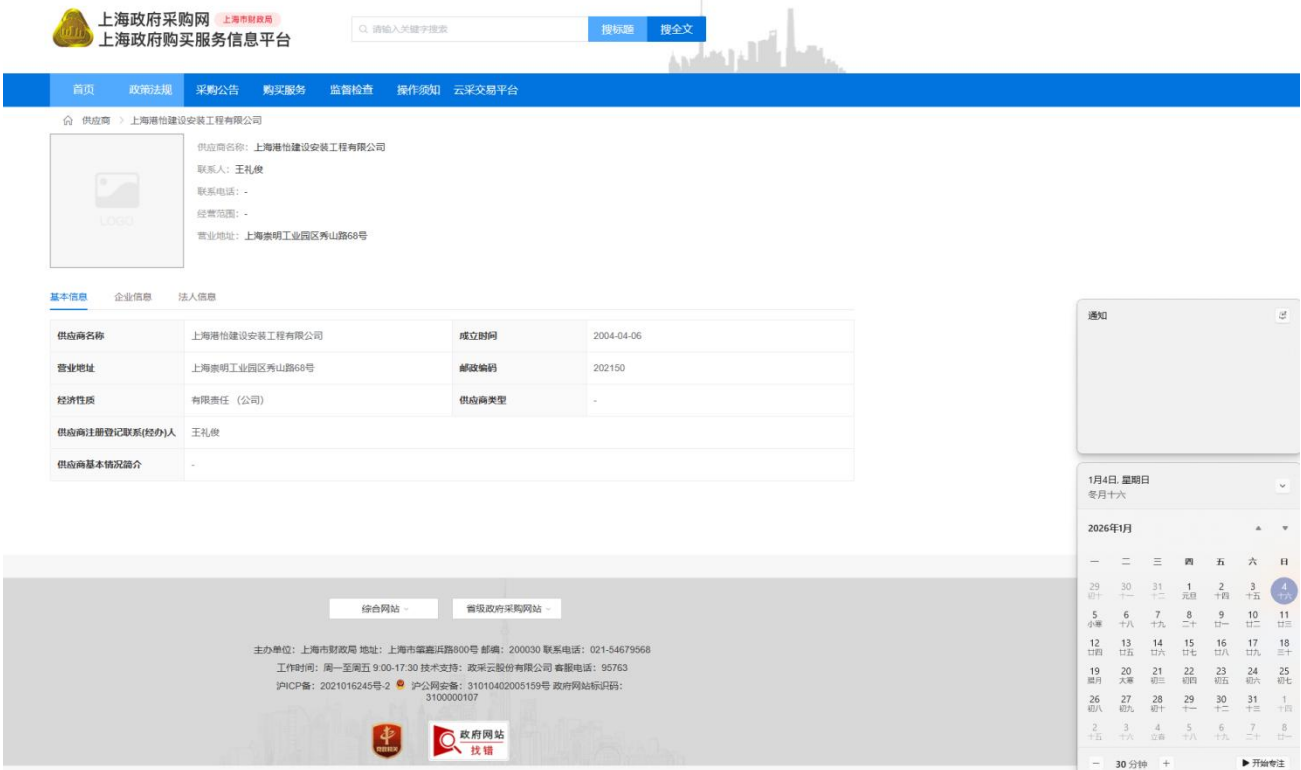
上海政府采购网 上海市财政局
上海政府购买服务信息平台

请输入关键字搜索 搜标题 搜全文

首页 政策法规 采购公告 购买服务 监督检查 操作须知 云采交易平台

供应商 > 上海港怡建设安装工程有限公司

LOGO

供应商名称：上海港怡建设安装工程有限公司
联系人：王礼俊
联系电话：-
经营范围：-
营业地址：上海崇明工业园区秀山路68号

基本信息 企业信息 法人信息

| 供应商名称 | 上海港怡建设安装工程有限公司 | 成立时间 | 2004-04-06 |
|---|---|---|---|
| 营业地址 | 上海崇明工业园区秀山路68号 | 邮政编码 | 202150 |
| 经济性质 | 有限责任（公司） | 供应商类型 | - |
| 供应商注册登记联系(经办)人 | 王礼俊 | | |
| 供应商基本情况简介 | - | | |

综合网站 省级政府采购网站

主办单位：上海市财政局 地址：上海市肇嘉浜路800号 邮编：200030 联系电话：021-54679568
工作时间：周一至周五 9:00-17:30 技术支持：政采云股份有限公司 客服电话：95763
沪ICP备：2021016245号-2 沪公网安备：31010402005159号 政府网站标识码：3100000107

党政机关 政府网站 找错

通知

1月4日, 星期日
冬月十六

2026年1月

一 二 三 四 五 六 日
29 初十 30 十一 31 十二 1 元旦 2 十四 3 十五 4 十六
5 小寒 6 十八 7 十九 8 二十 9 廿一 10 廿二 11 廿三
12 廿四 13 廿五 14 廿六 15 廿七 16 廿八 17 廿九 18 三十
19 腊月 20 大寒 21 初三 22 初四 23 初五 24 初六 25 初七
26 初八 27 初九 28 初十 29 十一 30 十二 31 十三 1 十四
2 十五 3 十六 4 立春 5 十八 6 十九 7 二十 8 廿一

— 30 分钟 + ▶ 开始专注